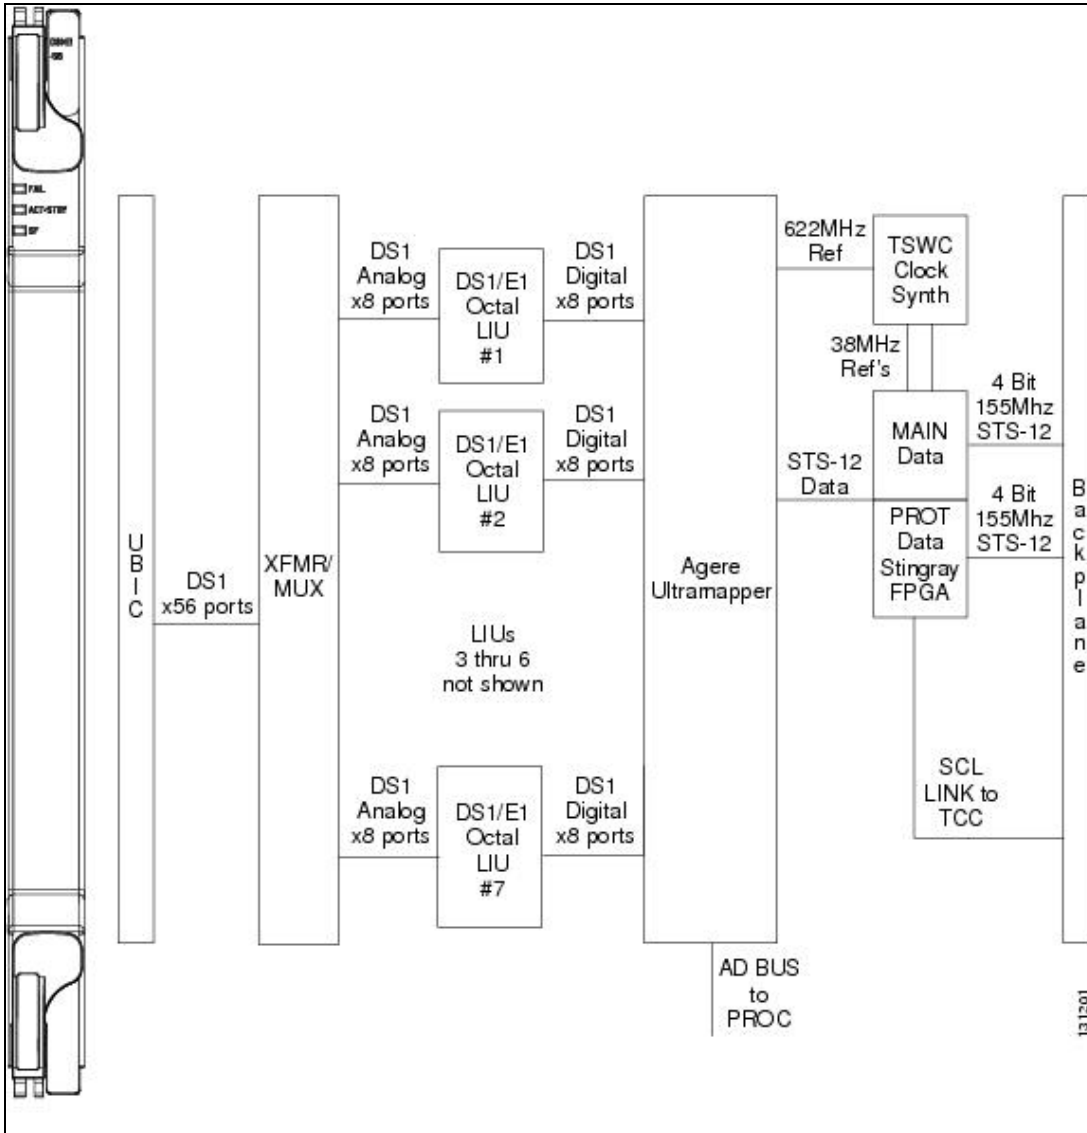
DS1/E1
-56

FAIL
ACT/STBY
SF

UBIC

DS1
x56 ports

XFMR/
MUX

DS1
Analog
x8 ports

DS1/E1
Octal
LIU
#1

DS1
Digital
x8 ports

DS1
Analog
x8 ports

DS1/E1
Octal
LIU
#2

DS1
Digital
x8 ports

LIUs
3 thru 6
not shown

DS1
Analog
x8 ports

DS1/E1
Octal
LIU
#7

DS1
Digital
x8 ports

Agere
Ultramapper

AD BUS
to
PROC

622MHz
Ref

TSWC
Clock
Synth

38MHz
Ref's

STS-12
Data

MAIN
Data

PROT
Data
Stingray
FPGA

4 Bit
155Mhz
STS-12

4 Bit
155Mhz
STS-12

SCL
LINK to
TCC

Backplane

131201